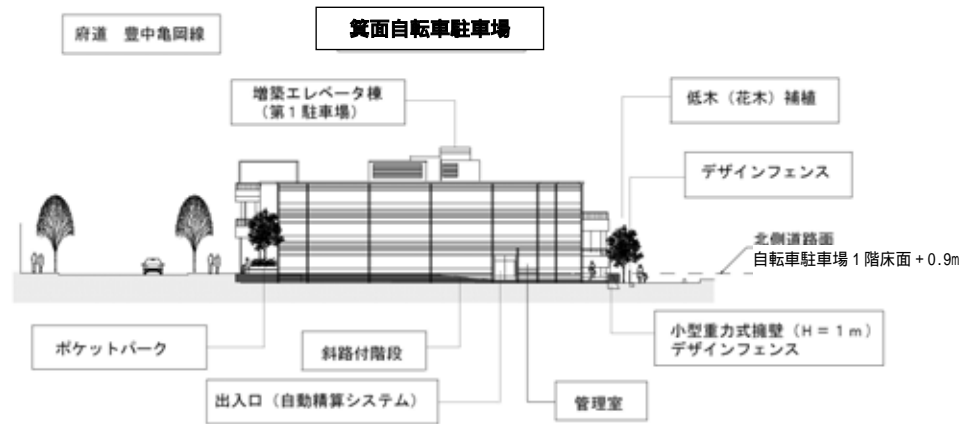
府道　豊中亀岡線

箕面自転車駐車場

増築エレベータ棟
（第１駐車場）

低木（花木）補植

デザインフェンス

北側道路面
自転車駐車場１階床面＋0.9m

ポケットパーク

斜路付階段

出入口（自動精算システム）

管理室

小型重力式擁壁（H＝１ｍ）
デザインフェンス